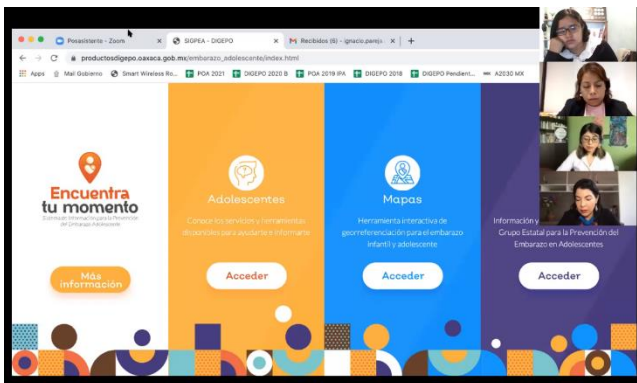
Posasistente - Zoom
SIGPEA - DIGEPO
Recibidos (6) - ignacio.pareja
productosdigepo.oaxaca.gob.mx/embarazo_adolescente/index.html
Apps
Mail Gobierno
Smart Wireless Ro...
POA 2021
DIGEPO 2020 B
POA 2019 IPA
DIGEPO 2018
DIGEPO Pendient...
A2030 MX

Encuentra tu momento
Estrategia Interinstitucional para la Prevención del Embarazo Adolescente

Más información

Adolescentes
Conoce los servicios y herramientas disponibles para ayudarte e informarte
Acceder

Mapas
Herramienta interactiva de georreferenciación para el embarazo infantil y adolescente
Acceder

Información y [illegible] Grupo Estatal para la Prevención del Embarazo en Adolescentes
Acceder